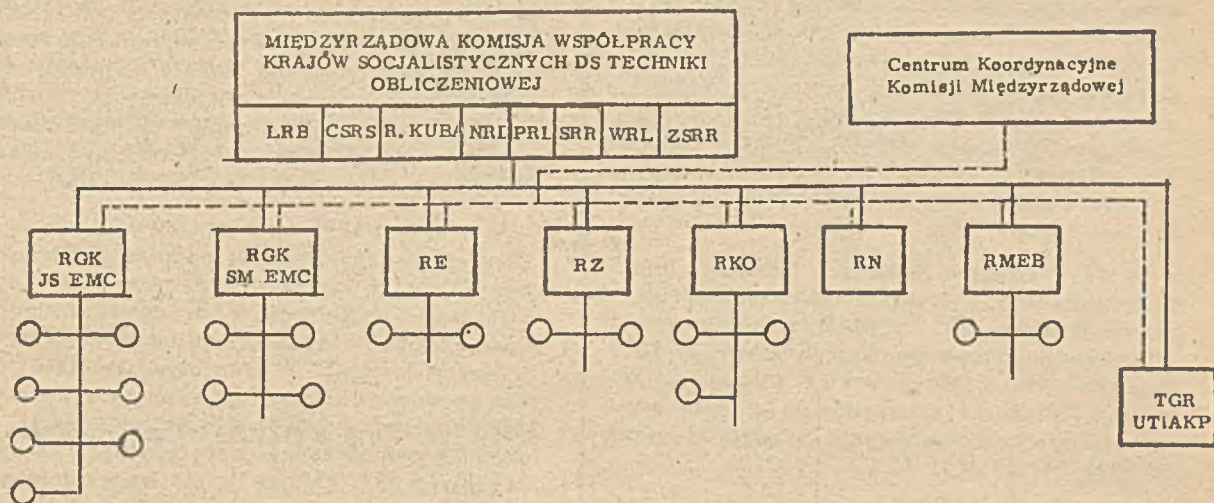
MIĘDZYRZĄDOWA KOMISJA WSPÓŁPRACY KRAJÓW SOCJALISTYCZNYCH DS TECHNIKI OBLICZENIOWEJ

| LRB | CSRS | R. KUBA | NRD | PRL | SRR | WRL | ZSRR |
|---|---|---|---|---|---|---|---|

Centrum Koordynacyjne Komisji Międzyrządowej

RGK JS EMC

RGK SM EMC

RE

RZ

RKO

RN

RMEB

TGR UTIAKP